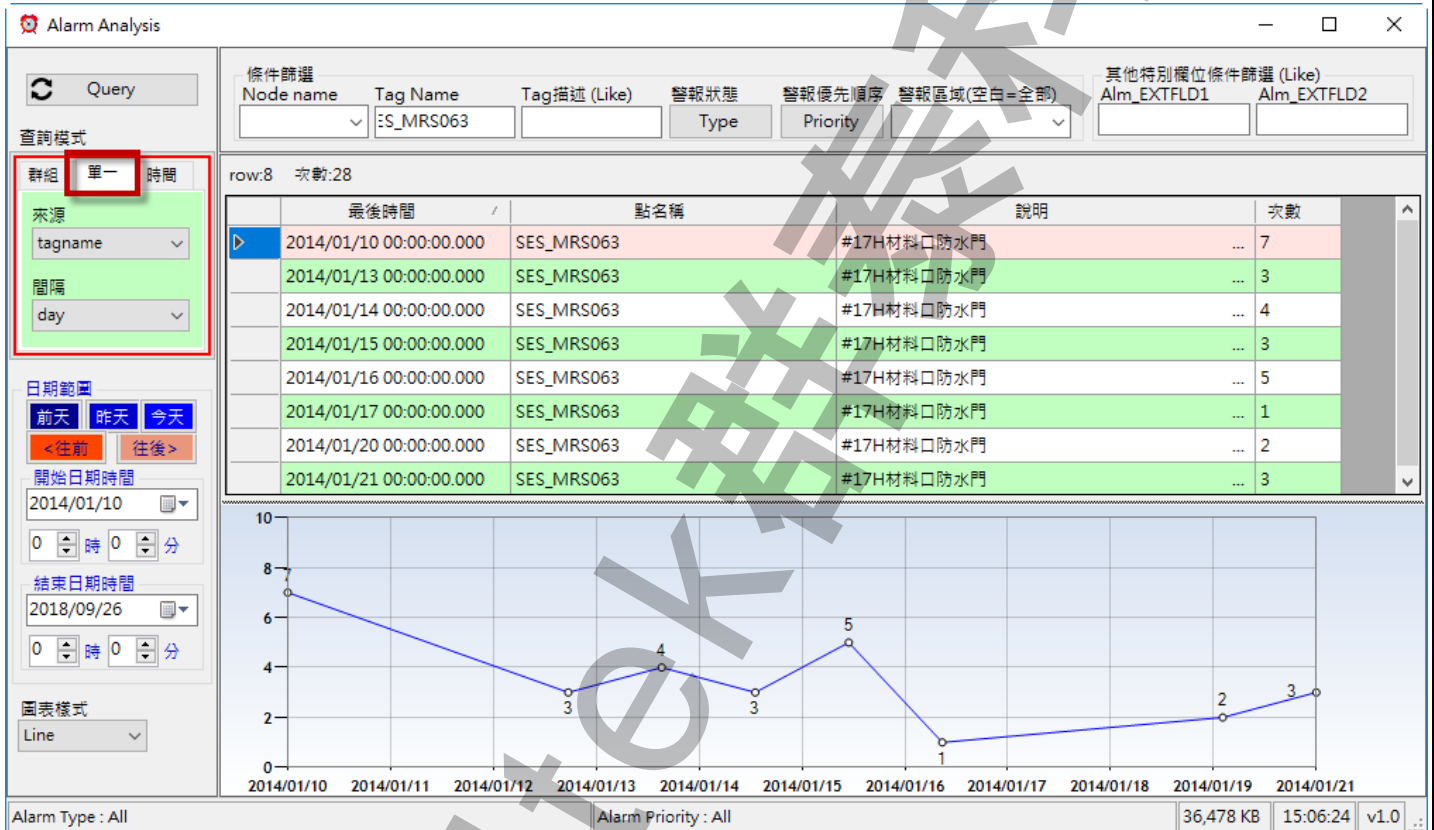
Alarm Analysis

Query

查詢模式

群組 單一 時間

來源

tagname

間隔

day

日期範圍

前天 昨天 今天

<往前 往後>

開始日期時間

2014/01/10

0 時 0 分

結束日期時間

2018/09/26

0 時 0 分

圖表樣式

Line

條件篩選

Node name

Tag Name

ES_MRS063

Tag描述 (Like)

警報狀態

Type

警報優先順序

Priority

警報區域(空白=全部)

其他特別欄位條件篩選 (Like)

Alm_EXTFLD1

Alm_EXTFLD2

row:8 次數:28

| | 最後時間 | 點名稱 | 說明 | 次數 |
|---|---|---|---|---|
| | 2014/01/10 00:00:00.000 | SES_MRS063 | #17H材料口防水門 ... | 7 |
| | 2014/01/13 00:00:00.000 | SES_MRS063 | #17H材料口防水門 ... | 3 |
| | 2014/01/14 00:00:00.000 | SES_MRS063 | #17H材料口防水門 ... | 4 |
| | 2014/01/15 00:00:00.000 | SES_MRS063 | #17H材料口防水門 ... | 3 |
| | 2014/01/16 00:00:00.000 | SES_MRS063 | #17H材料口防水門 ... | 5 |
| | 2014/01/17 00:00:00.000 | SES_MRS063 | #17H材料口防水門 ... | 1 |
| | 2014/01/20 00:00:00.000 | SES_MRS063 | #17H材料口防水門 ... | 2 |
| | 2014/01/21 00:00:00.000 | SES_MRS063 | #17H材料口防水門 ... | 3 |

10
8
6
4
2
0
7
3
4
3
5
1
2
3
2014/01/10 2014/01/11 2014/01/12 2014/01/13 2014/01/14 2014/01/15 2014/01/16 2014/01/17 2014/01/18 2014/01/19 2014/01/21

Alarm Type : All
Alarm Priority : All
36,478 KB
15:06:24
v1.0